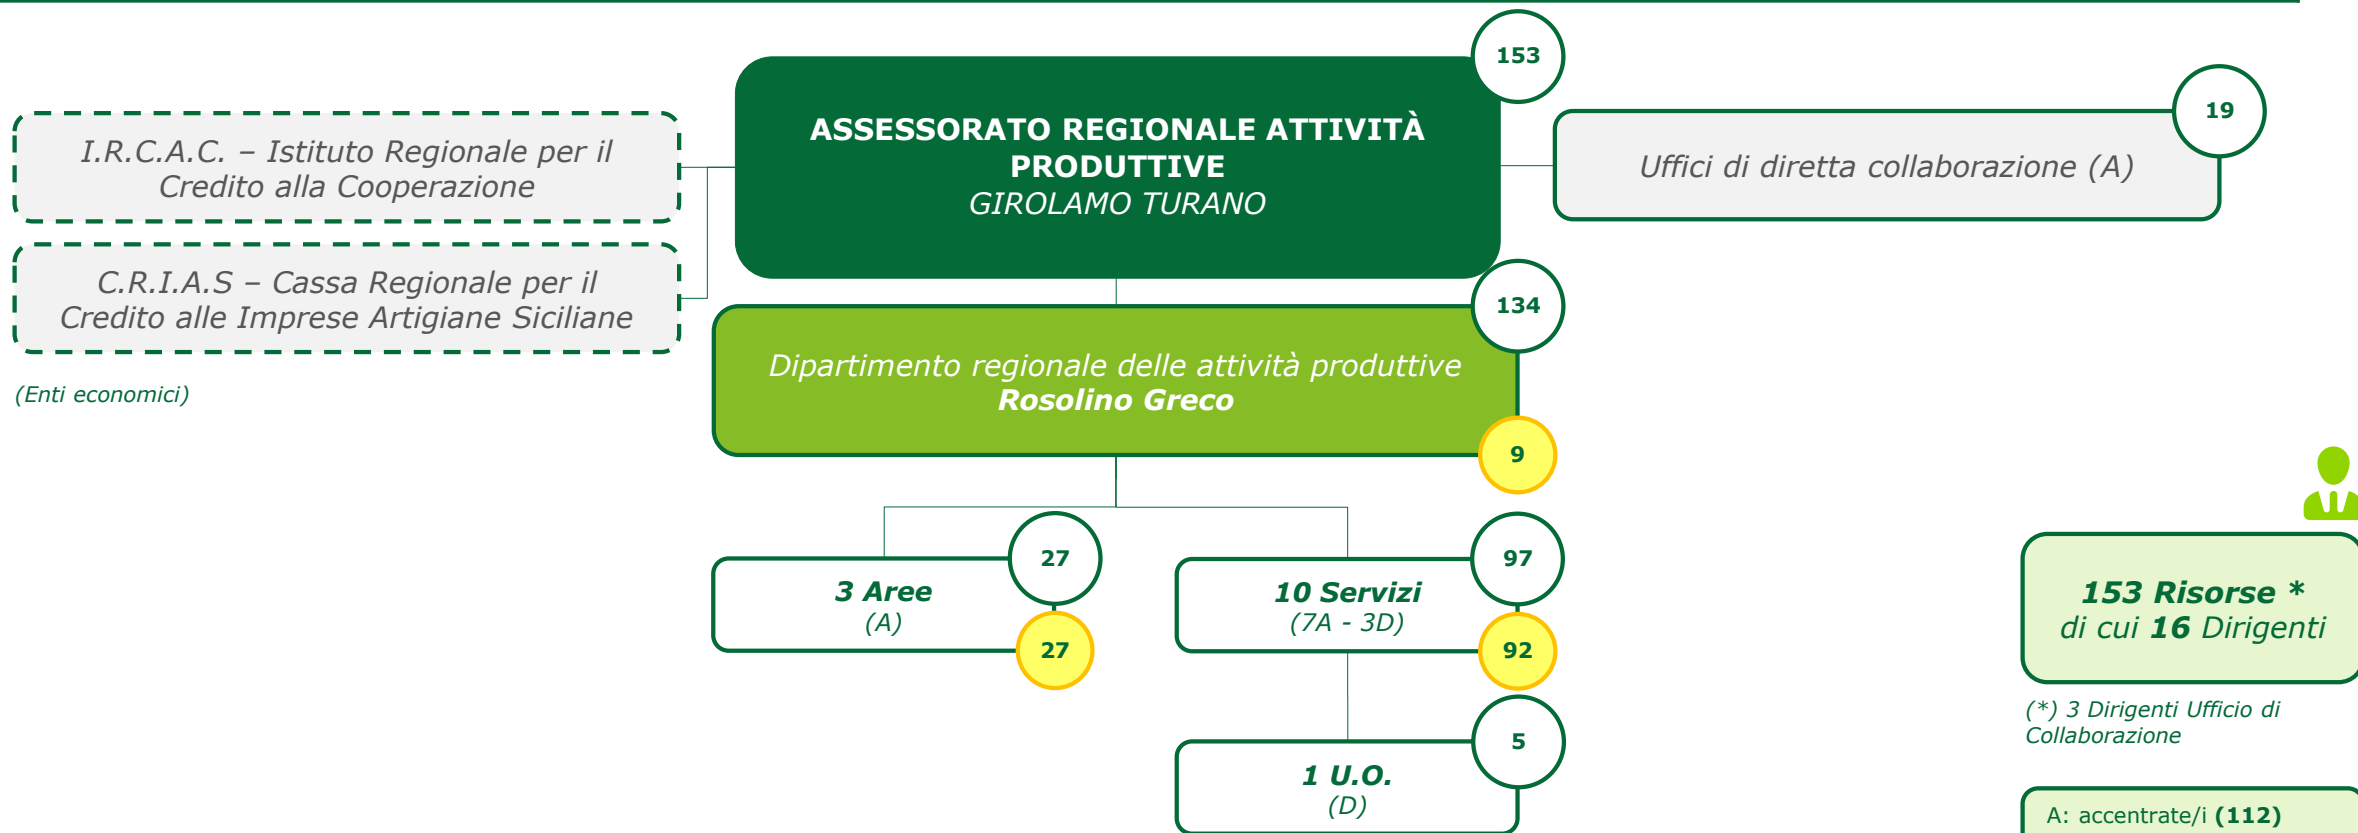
I.R.C.A.C. – Istituto Regionale per il Credito alla Cooperazione

C.R.I.A.S – Cassa Regionale per il Credito alle Imprese Artigiane Siciliane

(Enti economici)

153

ASSESSORATO REGIONALE ATTIVITÀ PRODUTTIVE
GIROLAMO TURANO

19

Uffici di diretta collaborazione (A)

134

Dipartimento regionale delle attività produttive
Rosolino Greco

9

27

3 Aree
(A)

27

97

10 Servizi
(7A - 3D)

92

5

1 U.O.
(D)

153 Risorse *
di cui 16 Dirigenti

(*) 3 Dirigenti Ufficio di Collaborazione

A: accentrate/i (112)